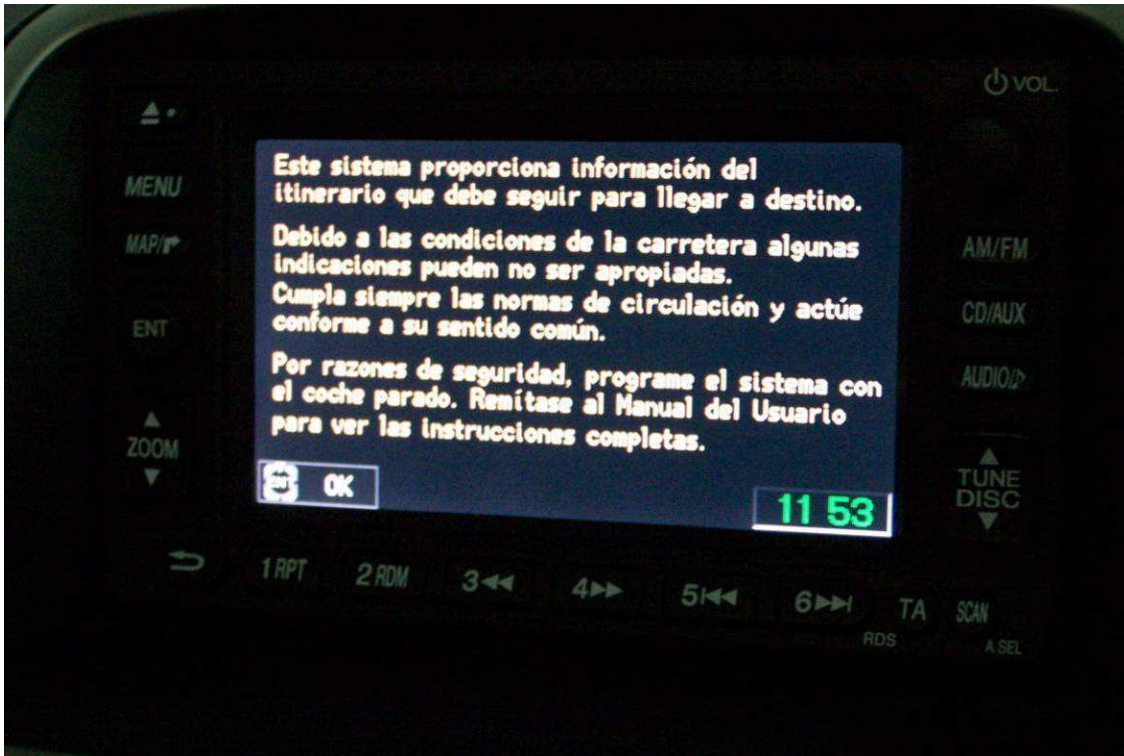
VOL.

MENU

MAP/

ENT

ZOOM

Este sistema proporciona información del itinerario que debe seguir para llegar a destino.

Debido a las condiciones de la carretera algunas indicaciones pueden no ser apropiadas.
Cumpla siempre las normas de circulación y actúe conforme a su sentido común.

Por razones de seguridad, programe el sistema con el coche parado. Remítase al Manual del Usuario para ver las instrucciones completas.

ENT OK

11 53

AM/FM

CD/AUX

AUDIO

TUNE DISC

1 RPT 2 RDM 3 4 5 6 TA SCAN

RDS A.SEL